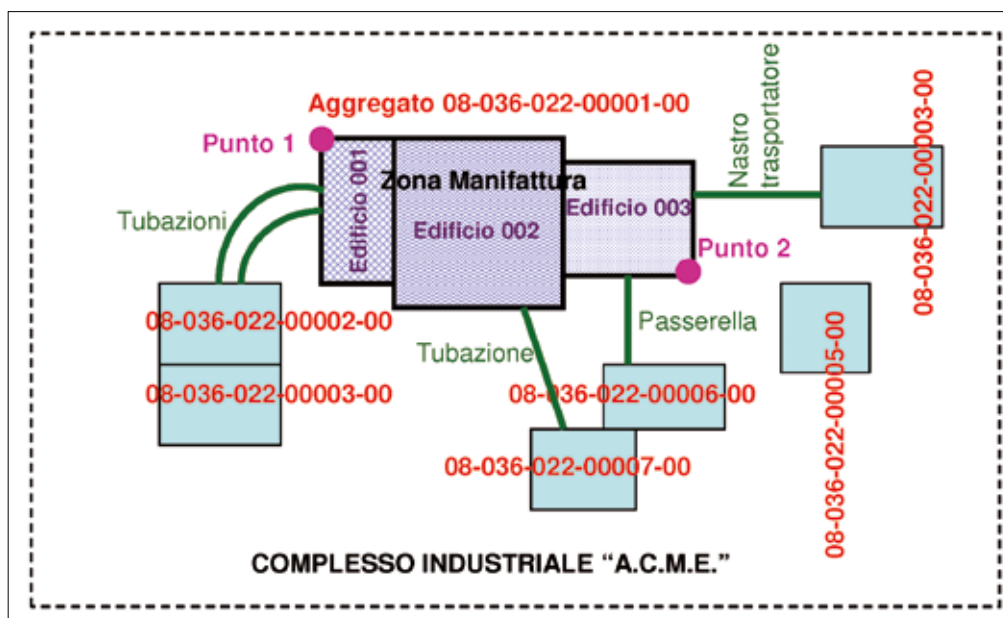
Aggregato 08-036-022-00001-00

Punto 1

Zona Manifattura

Edificio 001

Edificio 002

Edificio 003

Nastro trasportatore

08-036-022-00003-00

Tubazioni

Punto 2

08-036-022-00002-00

Passerella

08-036-022-00005-00

Tubazione

08-036-022-00003-00

08-036-022-00006-00

08-036-022-00007-00

COMPLESSO INDUSTRIALE "A.C.M.E."